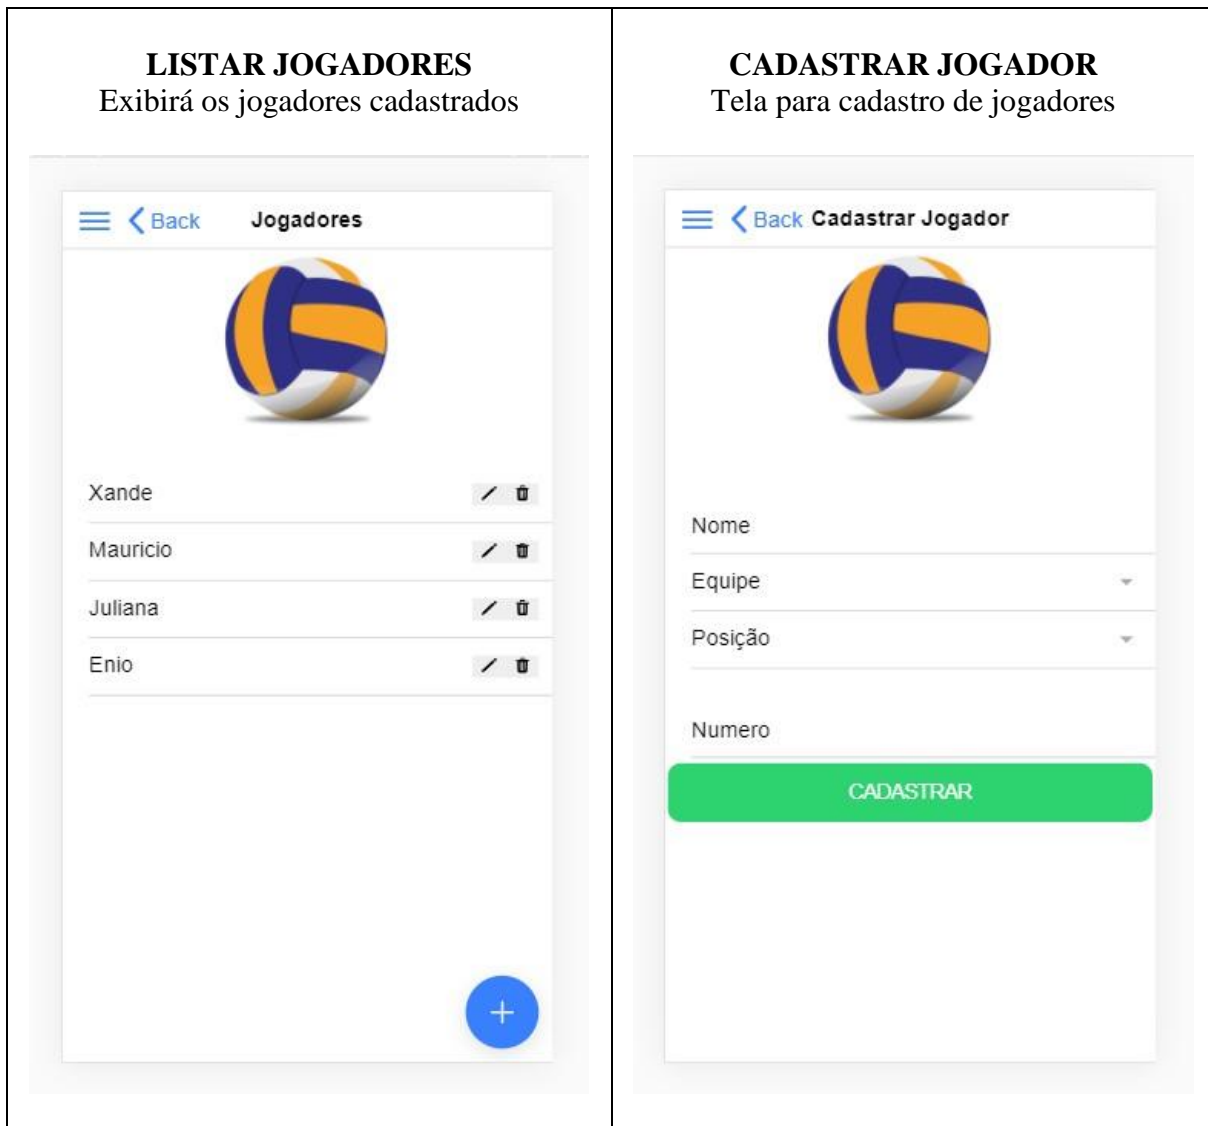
**LISTAR JOGADORES**
Exibirá os jogadores cadastrados

Back Jogadores

Xande

Mauricio

Juliana

Enio

+

**CADASTRAR JOGADOR**
Tela para cadastro de jogadores

Back Cadastrar Jogador

Nome

Equipe

Posição

Numero

CADASTRAR